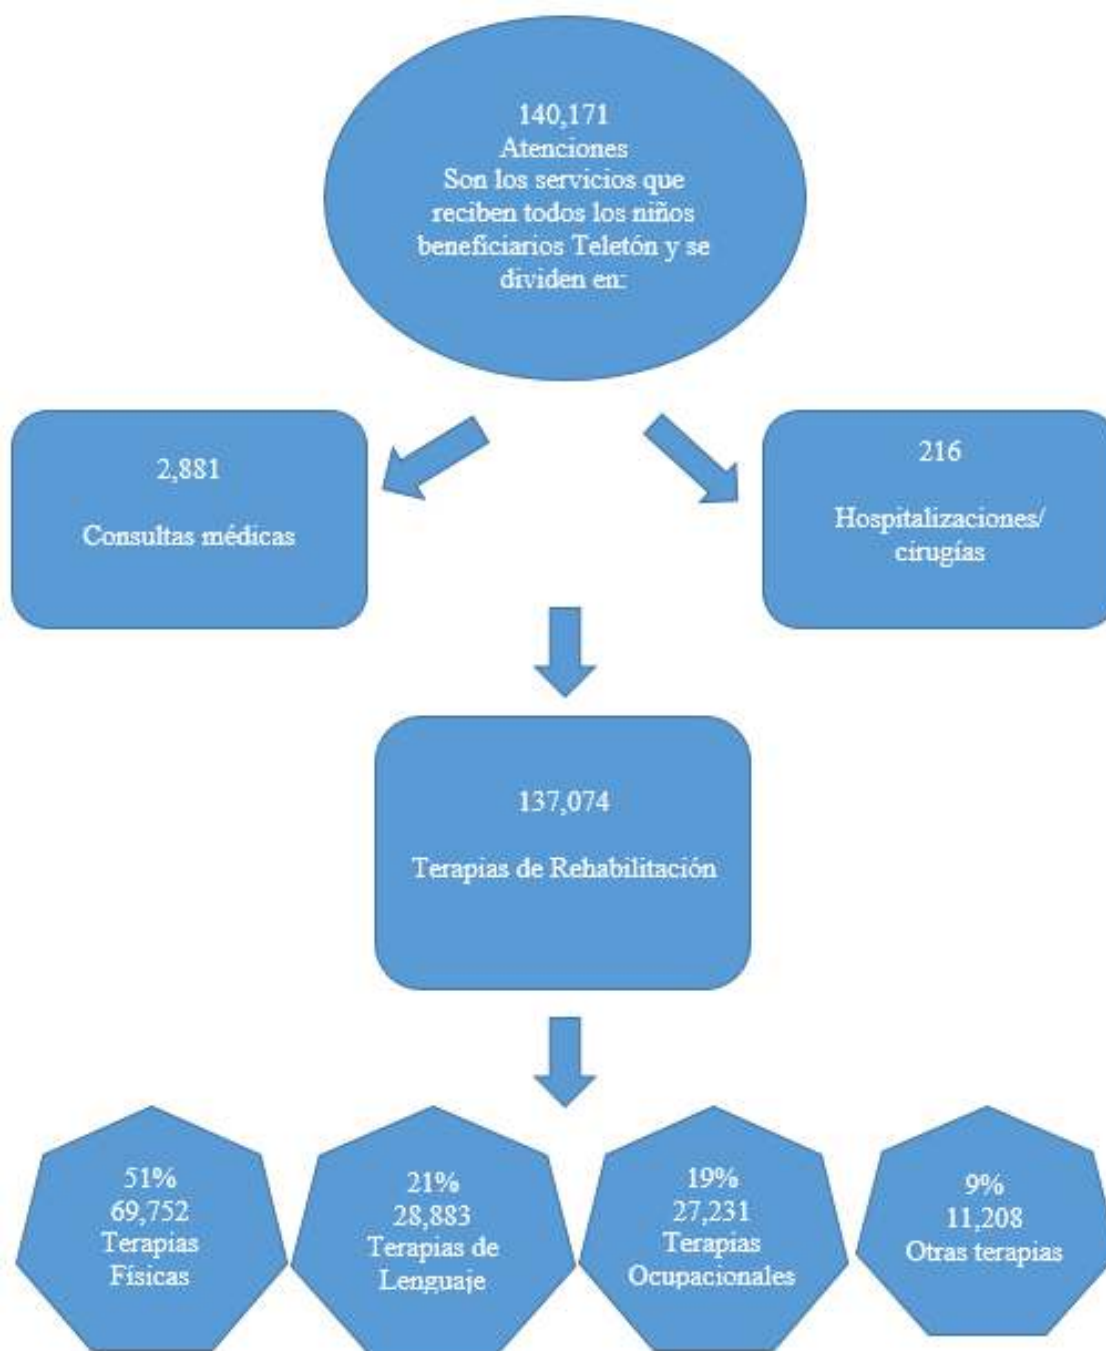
140,171
Atenciones
Son los servicios que reciben todos los niños beneficiarios Teletón y se dividen en:

2,881

Consultas médicas

216

Hospitalizaciones/ cirugías

137,074

Terapias de Rehabilitación

51%
69,752
Terapias Físicas

21%
28,883
Terapias de Lenguaje

19%
27,231
Terapias Ocupacionales

9%
11,208
Otras terapias